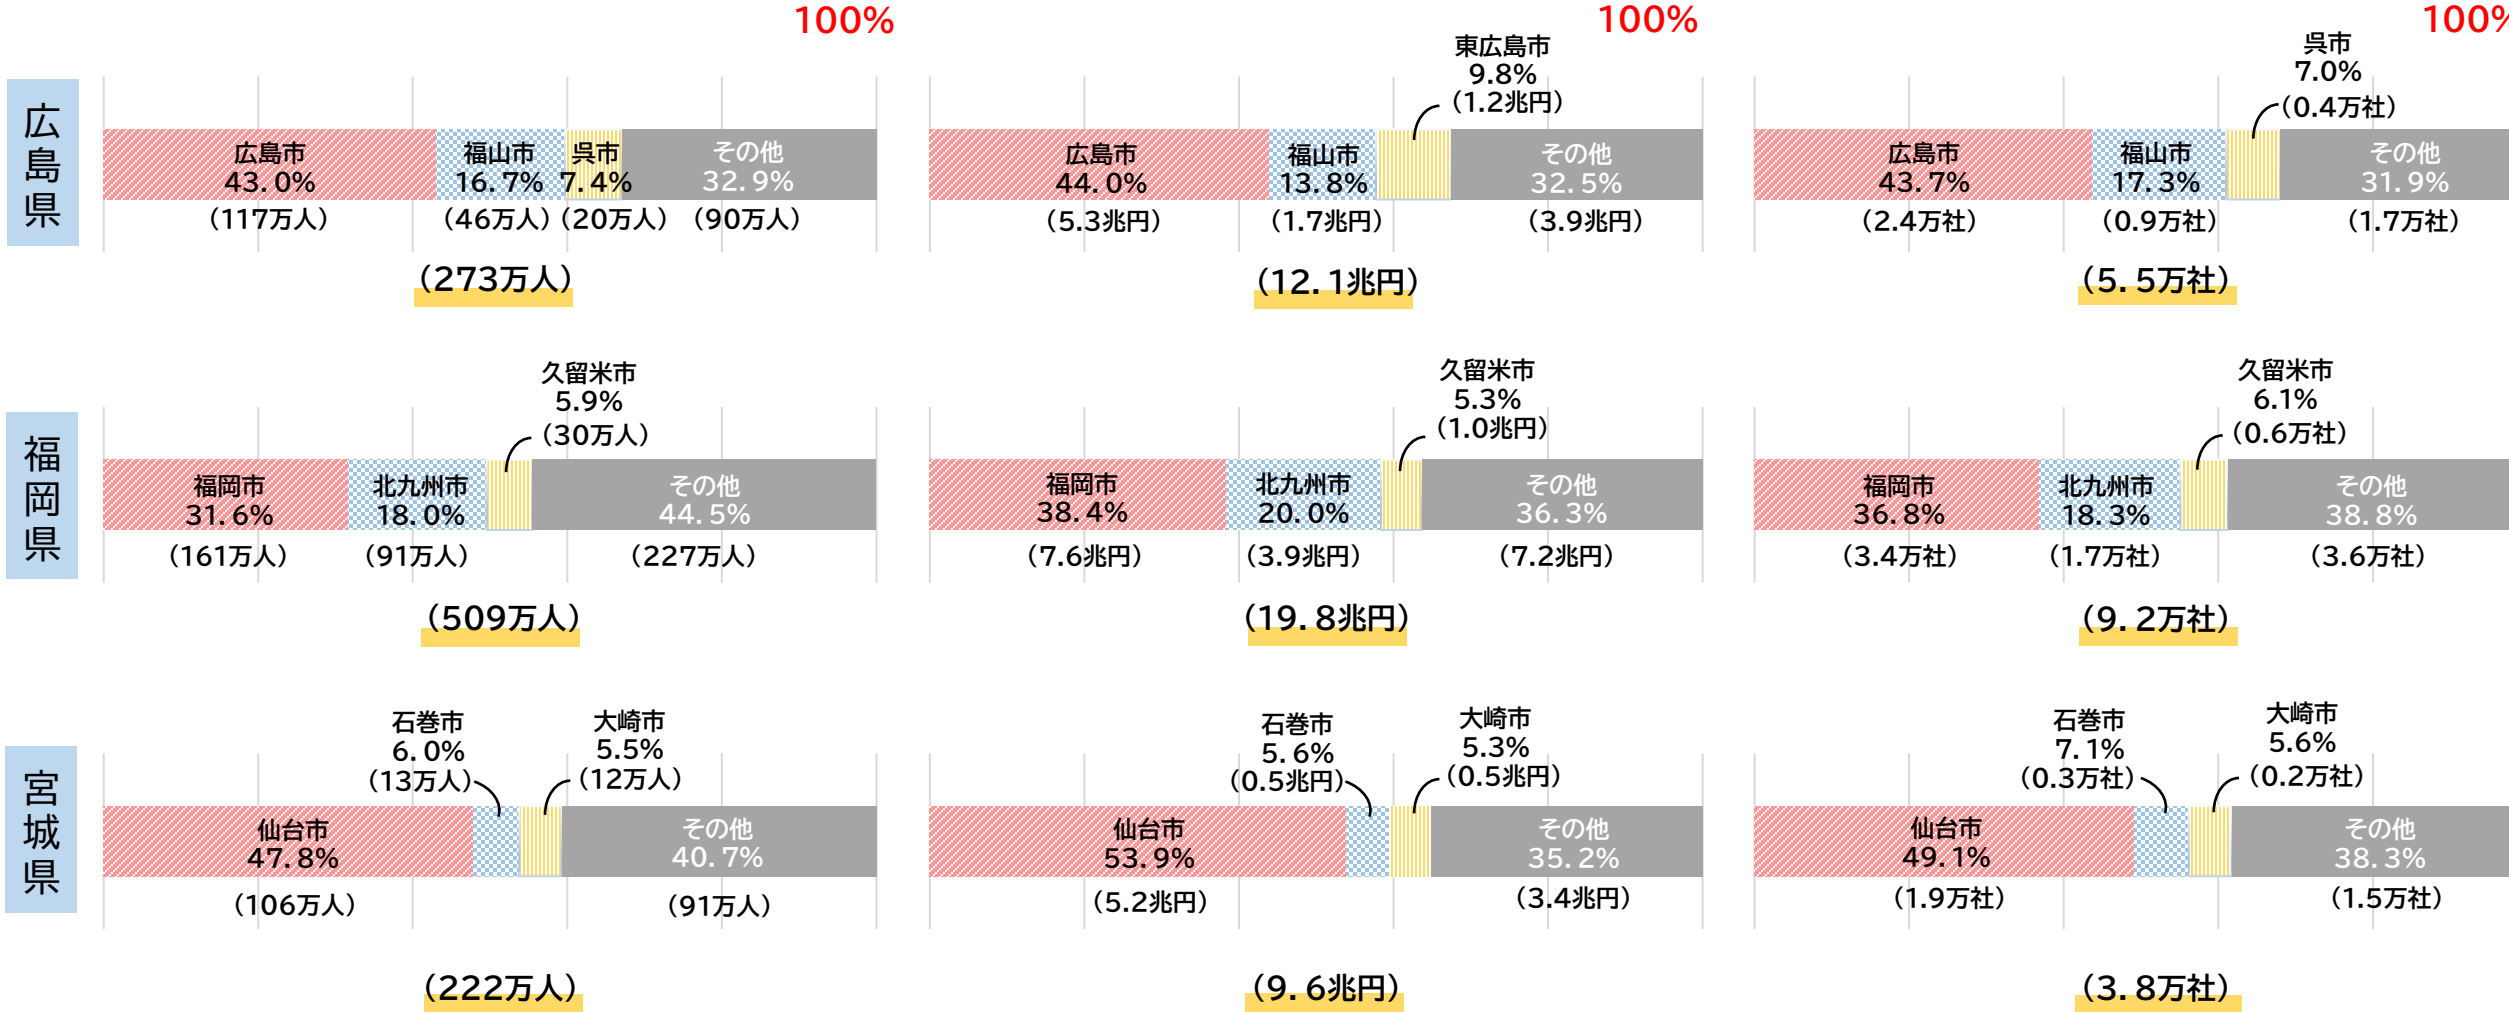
100%

100%

100%

広島県

広島市
43.0%
(117万人)

福山市
16.7%
(46万人)

呉市
7.4%
(20万人)

その他
32.9%
(90万人)

(273万人)

東広島市
9.8%
(1.2兆円)

広島市
44.0%
(5.3兆円)

福山市
13.8%
(1.7兆円)

その他
32.5%
(3.9兆円)

(12.1兆円)

呉市
7.0%
(0.4万社)

広島市
43.7%
(2.4万社)

福山市
17.3%
(0.9万社)

その他
31.9%
(1.7万社)

(5.5万社)

福岡県

久留米市
5.9%
(30万人)

福岡市
31.6%
(161万人)

北九州市
18.0%
(91万人)

その他
44.5%
(227万人)

(509万人)

久留米市
5.3%
(1.0兆円)

福岡市
38.4%
(7.6兆円)

北九州市
20.0%
(3.9兆円)

その他
36.3%
(7.2兆円)

(19.8兆円)

久留米市
6.1%
(0.6万社)

福岡市
36.8%
(3.4万社)

北九州市
18.3%
(1.7万社)

その他
38.8%
(3.6万社)

(9.2万社)

宮城県

石巻市
6.0%
(13万人)

大崎市
5.5%
(12万人)

仙台市
47.8%
(106万人)

その他
40.7%
(91万人)

(222万人)

石巻市
5.6%
(0.5兆円)

大崎市
5.3%
(0.5兆円)

仙台市
53.9%
(5.2兆円)

その他
35.2%
(3.4兆円)

(9.6兆円)

石巻市
7.1%
(0.3万社)

大崎市
5.6%
(0.2万社)

仙台市
49.1%
(1.9万社)

その他
38.3%
(1.5万社)

(3.8万社)